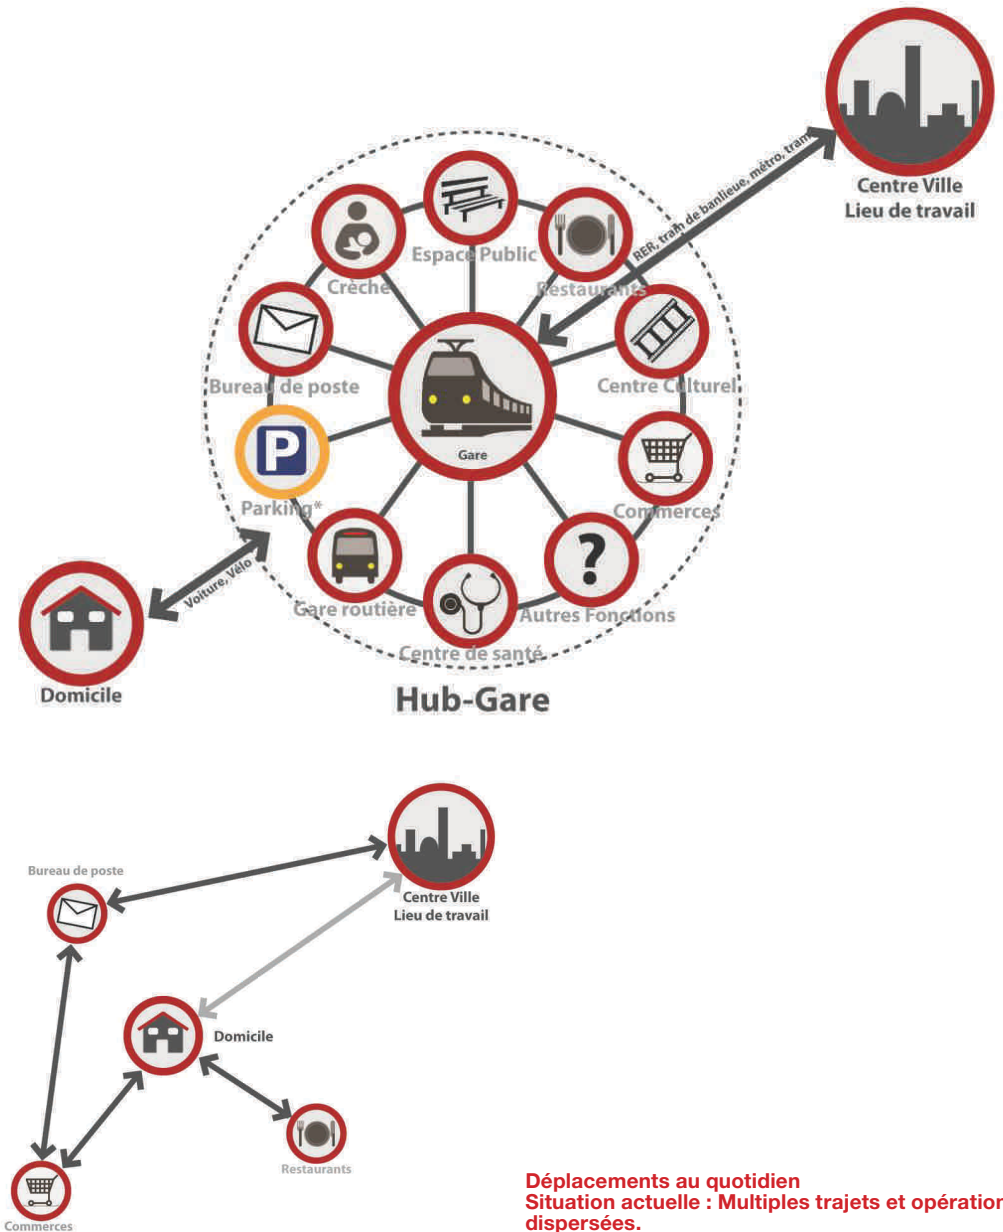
Centre Ville
Lieu de travail

RER, tram de banlieue, métro, tram

Espace Public

Crèche

Restaurants

Bureau de poste

Centre Culturel

Gare

Parking*

Commerces

Gare routière

Autres Fonctions

Centre de santé

Voiture, Vélo

Domicile

Hub-Gare

Bureau de poste

Centre Ville
Lieu de travail

Domicile

Restaurants

Commerces

Déplacements au quotidien
Situation actuelle : Multiples trajets et opération
dispersées.